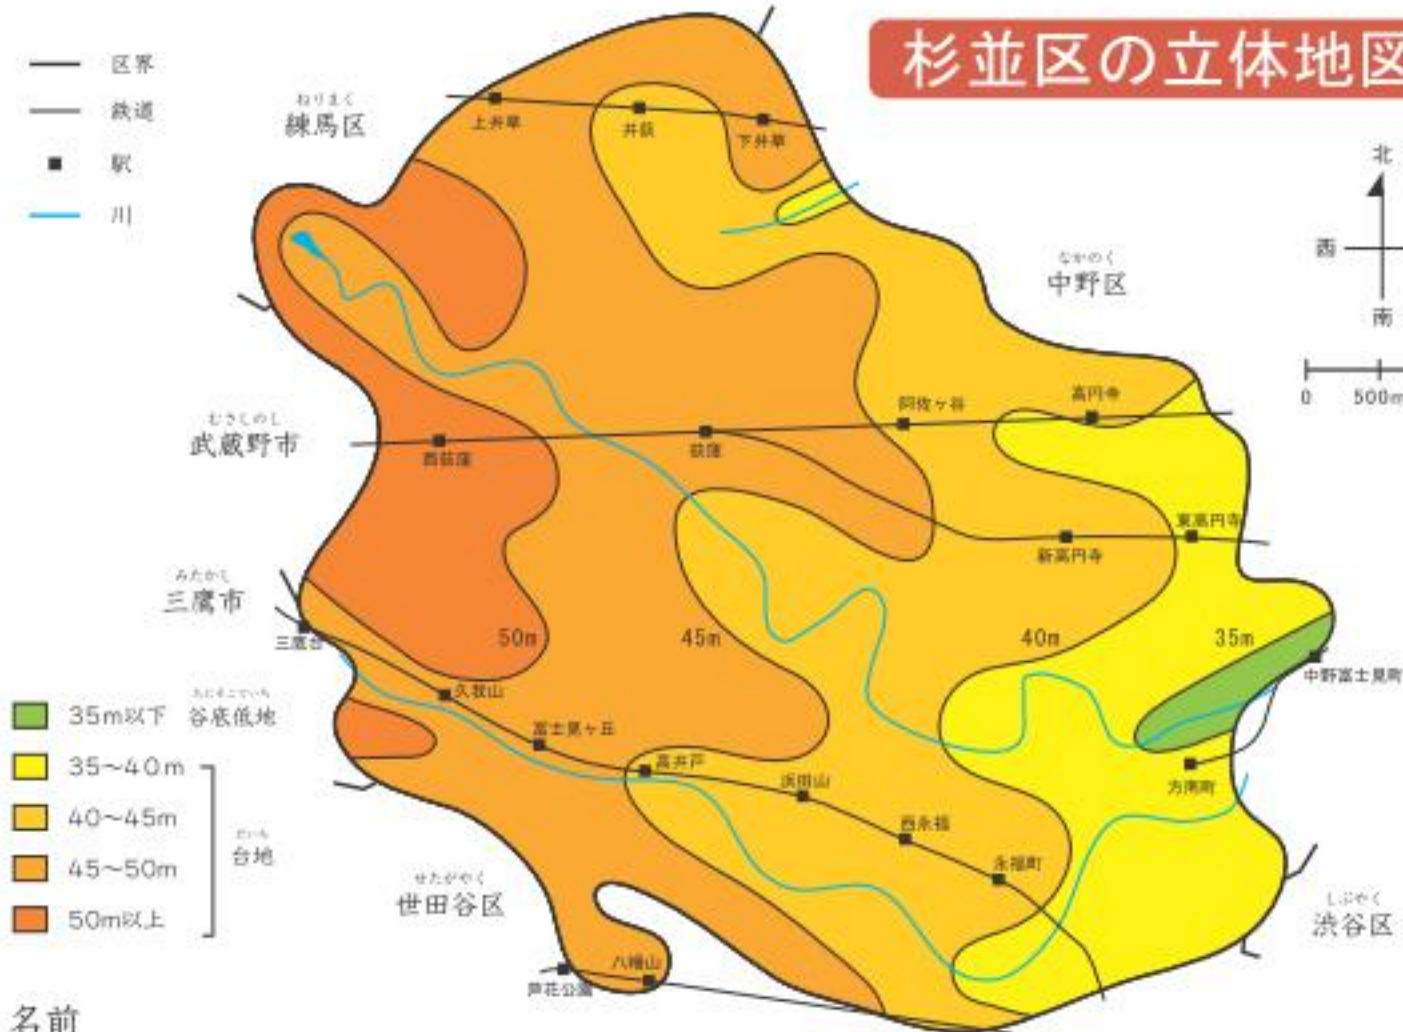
杉並区の立体地図

区界
鉄道
駅
川

ねりまく
練馬区

上井草
井荻
下井草

北
西
南

なかのく
中野区

0 500m

むさしのし
武蔵野市

西荻窪
荻窪
阿佐ケ谷
高円寺
東高円寺
新高円寺

みたかし
三鷹市

三鷹台
50m
45m
40m
35m
中野富士見町

久我山
富士見ヶ丘
高井戸
浜田山
西永福
永福町
方南町

35m以下 たにぞこていち 谷底低地
35~40m
40~45m
45~50m
50m以上
だいち 台地

せたがやく
世田谷区

しぶやく
渋谷区

八幡山
芦花公園

名前